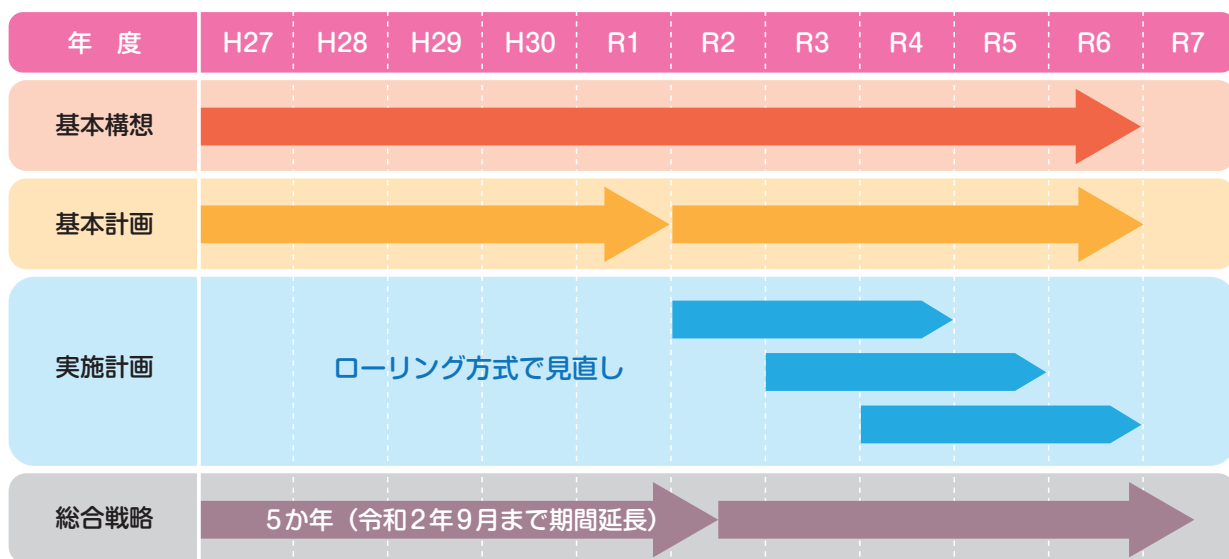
| 年　度 | H27 | H28 | H29 | H30 | R1 | R2 | R3 | R4 | R5 | R6 | R7 |
|---|---|---|---|---|---|---|---|---|---|---|---|
| 基本構想 | | | | | | | | | | | |
| 基本計画 | | | | | | | | | | | |
| 実施計画 | ローリング方式で見直し | | | | | | | | | | |
| 総合戦略 | 5か年（令和2年9月まで期間延長） | | | | | | | | | | |